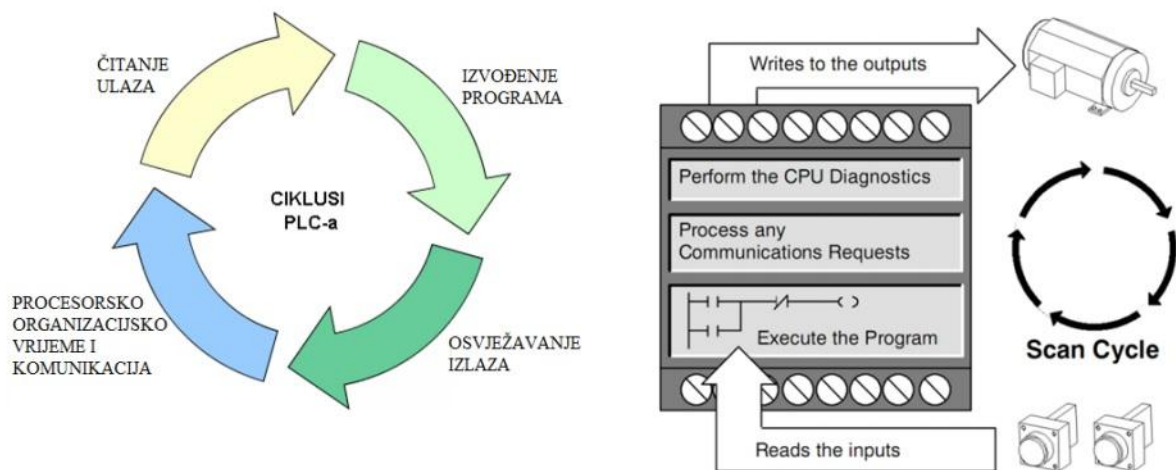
ČITANJE ULAZA

IZVOĐENJE PROGRAMA

CIKLUSI PLC-a

PROCESORSKO ORGANIZACIJSKO VRIJEME I KOMUNIKACIJA

OSVJEŽAVANJE IZLAZA

Writes to the outputs

Perform the CPU Diagnostics

Process any Communications Requests

Execute the Program

Reads the inputs

Scan Cycle